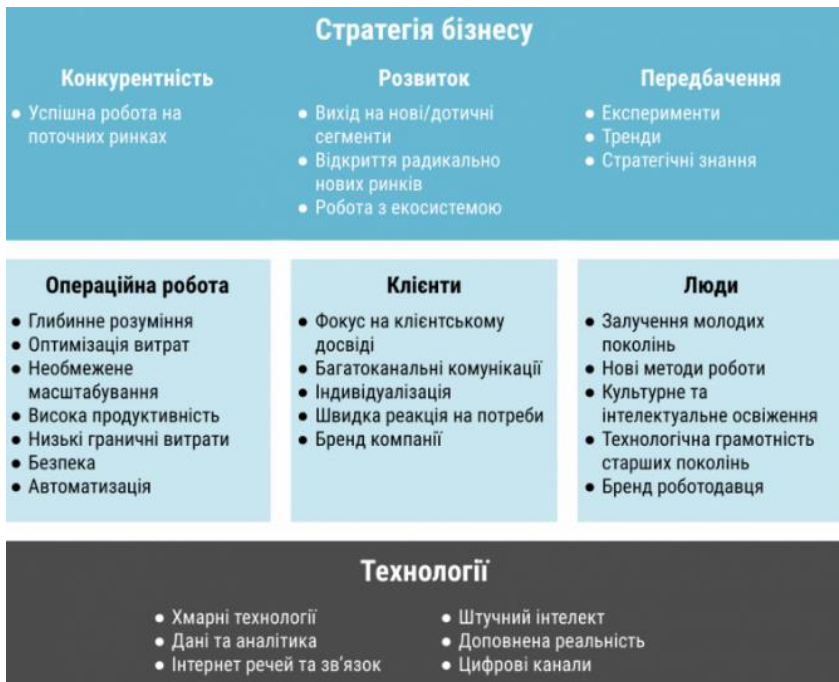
Стратегія бізнесу

Конкурентність
• Успішна робота на поточних ринках

Розвиток
• Вихід на нові/дотичні сегменти
• Відкриття радикально нових ринків
• Робота з екосистемою

Передбачення
• Експерименти
• Тренди
• Стратегічні знання

Операційна робота
• Глибинне розуміння
• Оптимізація витрат
• Необмежене масштабування
• Висока продуктивність
• Низькі граничні витрати
• Безпека
• Автоматизація

Клієнти
• Фокус на клієнтському досвіді
• Багатоканальні комунікації
• Індивідуалізація
• Швидка реакція на потреби
• Бренд компанії

Люди
• Залучення молодих поколінь
• Нові методи роботи
• Культурне та інтелектуальне освіження
• Технологічна грамотність старших поколінь
• Бренд роботодавця

Технології

• Хмарні технології
• Дані та аналітика
• Інтернет речей та зв'язок

• Штучний інтелект
• Доповнена реальність
• Цифрові канали